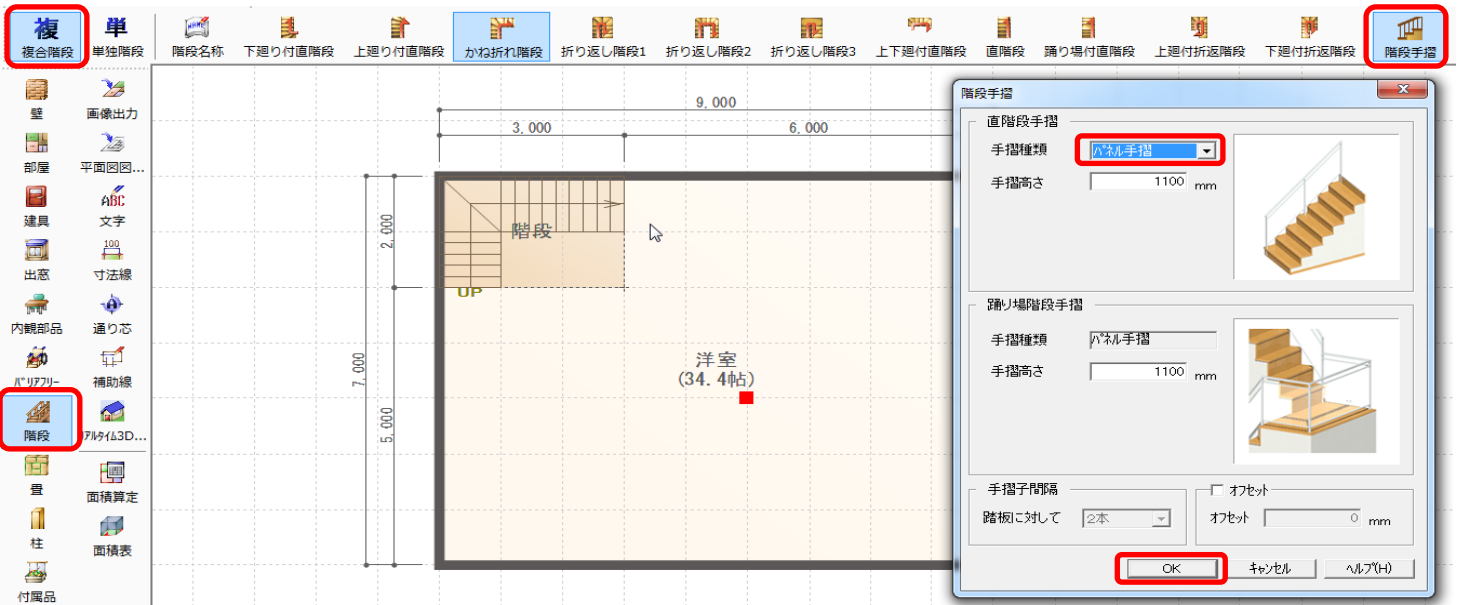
複
複合階段
単
単独階段
階段名称
下廻り付直階段
上廻り付直階段
かね折れ階段
折り返し階段1
折り返し階段2
折り返し階段3
上下廻付直階段
直階段
踊り場付直階段
上廻付折返階段
下廻付折返階段
階段手摺

壁
画像出力
部屋
平面図図...
建具
文字
出窓
寸法線
内観部品
通り芯
バリアフリー
補助線
階段
リアルタイム3D...
畳
面積算定
柱
面積表
付属品

9,000
3,000
6,000
2,000
7,000
5,000
階段
UP
洋室
(34.4帖)

階段手摺
直階段手摺
手摺種類
パネル手摺
手摺高さ
1100
mm
踊り場階段手摺
手摺種類
パネル手摺
手摺高さ
1100
mm
手摺子間隔
踏板に対して
2本
オフセット
オフセット
0
mm
OK
キャンセル
ヘルプ(H)